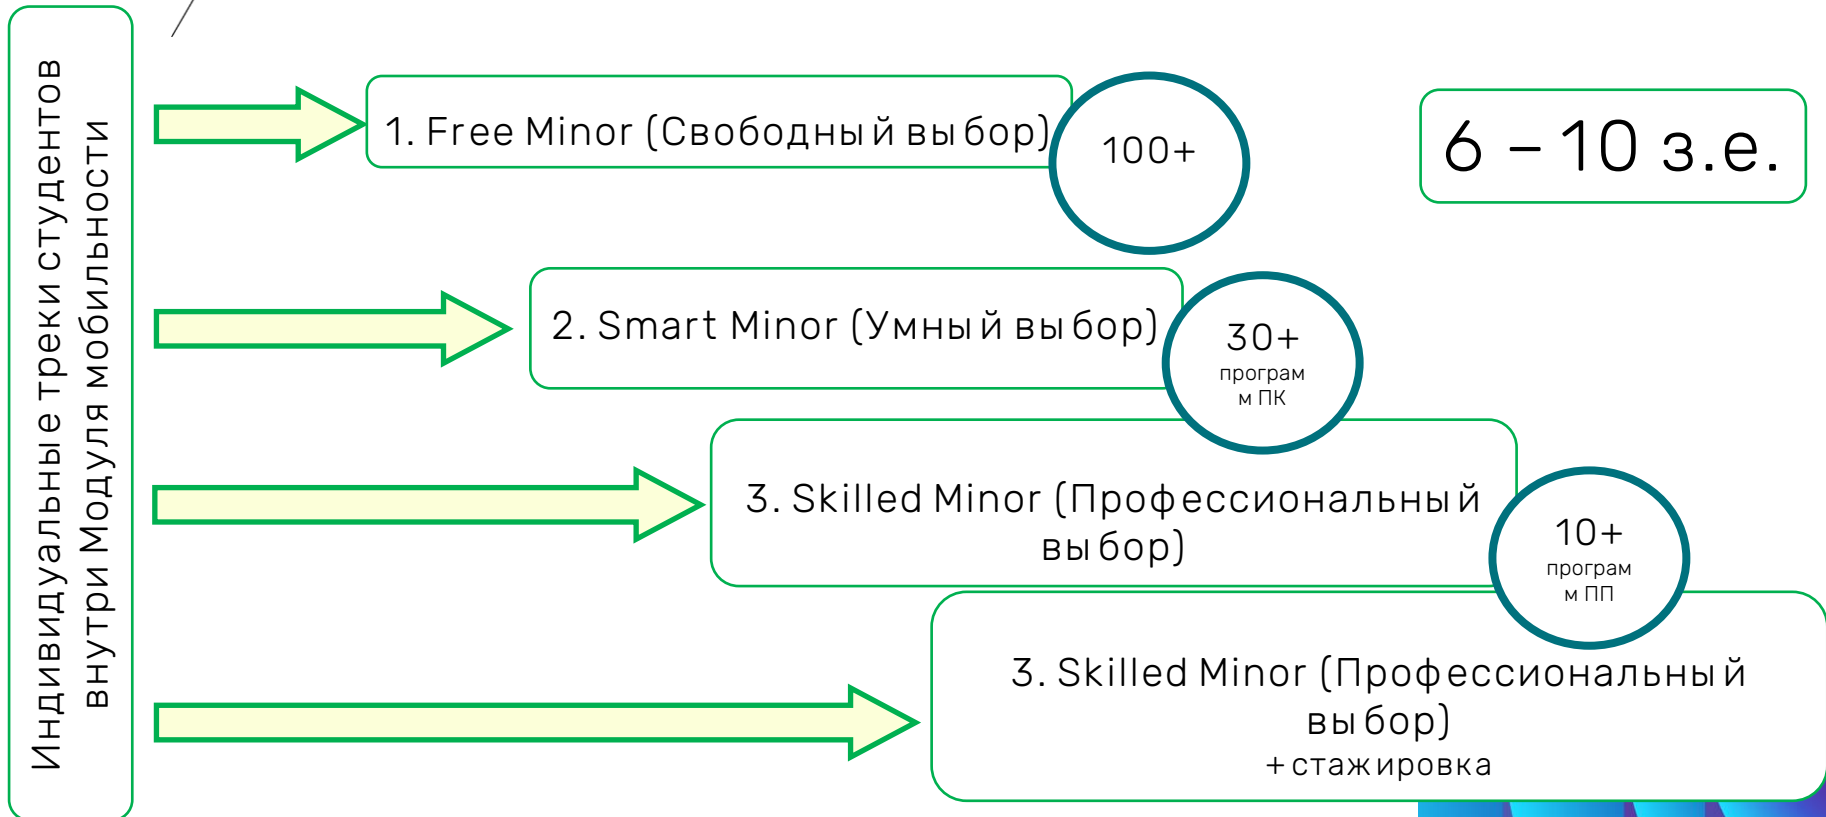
Индивидуальные треки студентов внутри Модуля мобильности

1. Free Minor (Свободный выбор)

100+

6 – 10 з.е.

2. Smart Minor (Умный выбор)

30+ програм м ПК

3. Skilled Minor (Профессиональный выбор)

10+ програм м ПП

3. Skilled Minor (Профессиональный выбор) + стажировка